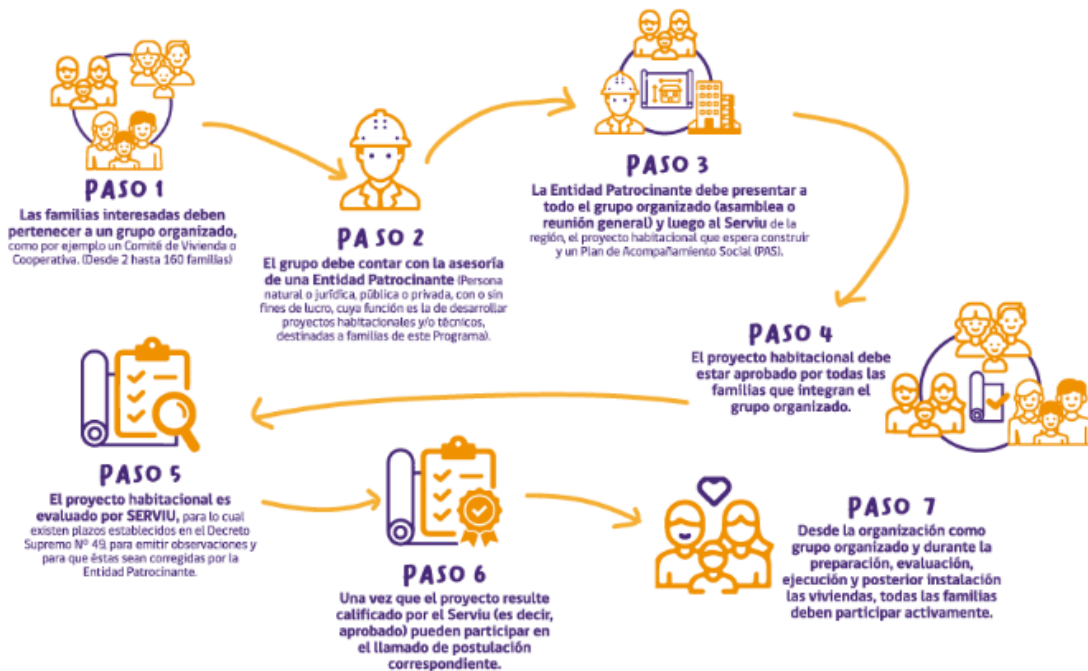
PASO 1

Las familias interesadas deben pertenecer a un grupo organizado, como por ejemplo un Comité de Vivienda o Cooperativa. (Desde 2 hasta 160 familias)

PASO 2

El grupo debe contar con la asesoría de una Entidad Patrocinante (Persona natural o jurídica, pública o privada, con o sin fines de lucro, cuya función es la de desarrollar proyectos habitacionales y/o técnicos, destinadas a familias de este Programa).

PASO 3

La Entidad Patrocinante debe presentar a todo el grupo organizado (asamblea o reunión general) y luego al Serviu de la región, el proyecto habitacional que espera construir y un Plan de Acompañamiento Social (PAS).

PASO 4

El proyecto habitacional debe estar aprobado por todas las familias que integran el grupo organizado.

PASO 5

El proyecto habitacional es evaluado por SERVIU, para lo cual existen plazos establecidos en el Decreto Supremo Nº 49, para emitir observaciones y para que éstas sean corregidas por la Entidad Patrocinante.

PASO 6

Una vez que el proyecto resulte calificado por el Serviu (es decir, aprobado) pueden participar en el llamado de postulación correspondiente.

PASO 7

Desde la organización como grupo organizado y durante la preparación, evaluación, ejecución y posterior instalación las viviendas, todas las familias deben participar activamente.